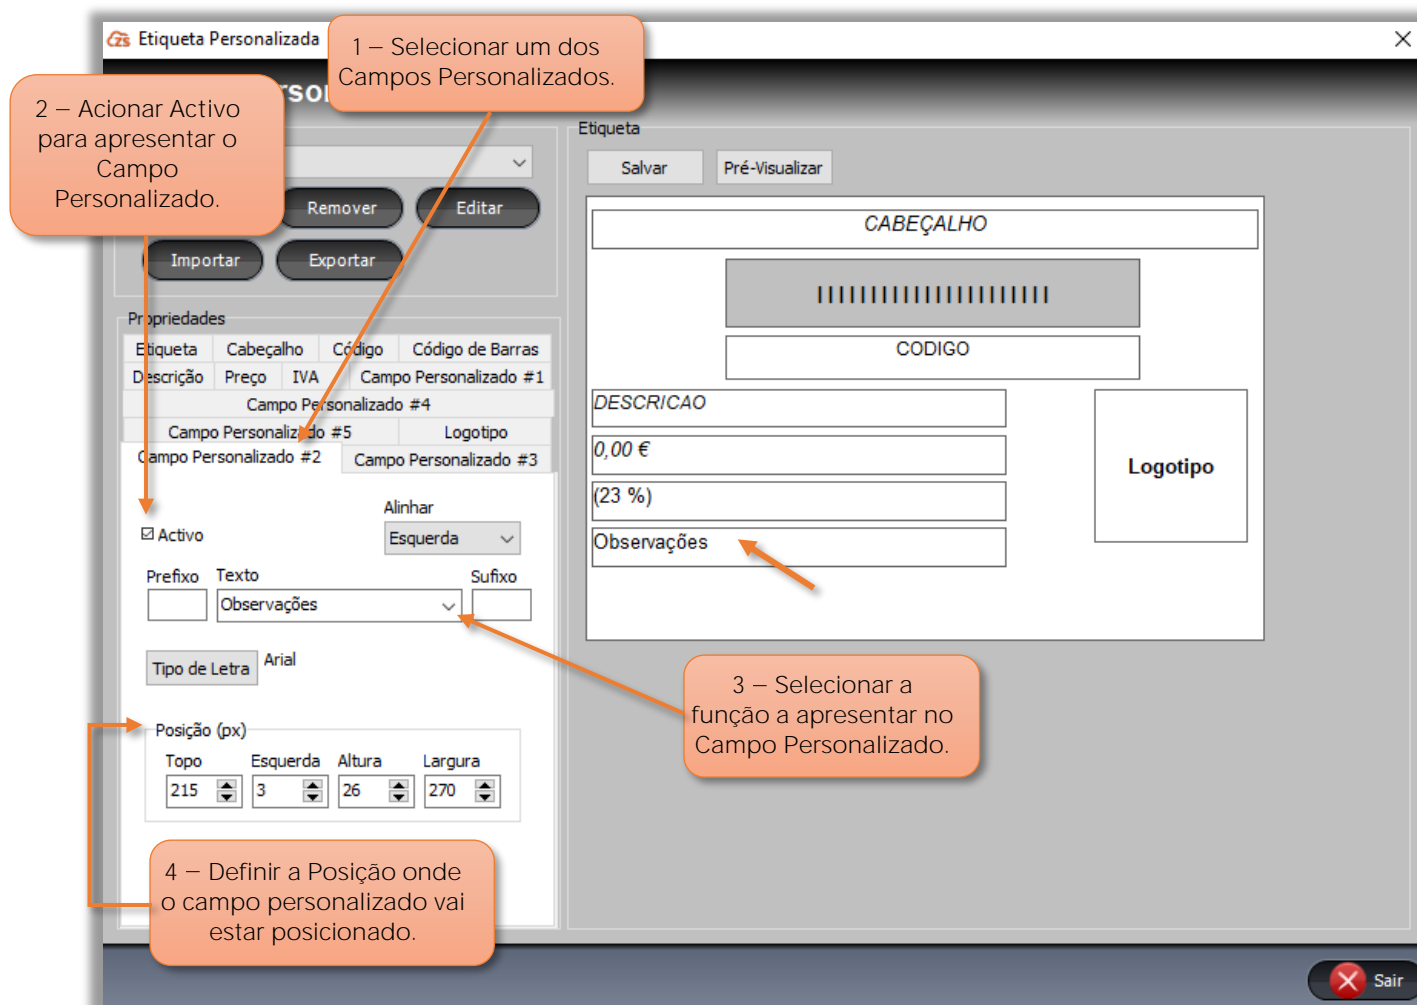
Etiqueta Personalizada

1 – Selecionar um dos Campos Personalizados.

2 – Acionar Activo para apresentar o Campo Personalizado.

Remover
Editar
Importar
Exportar

Propriedades

Etiqueta
Cabeçalho
Código
Código de Barras
Descrição
Preço
IVA
Campo Personalizado #1
Campo Personalizado #4
Campo Personalizado #5
Logotipo
Campo Personalizado #2
Campo Personalizado #3

☑ Activo
Alinhar
Esquerda

Prefixo
Texto
Sufixo
Observações

Tipo de Letra
Arial

Posição (px)
Topo
Esquerda
Altura
Largura
215
3
26
270

4 – Definir a Posição onde o campo personalizado vai estar posicionado.

Etiqueta
Salvar
Pré-Visualizar

CABEÇALHO
CODIGO
DESCRICAO
0,00 €
(23 %)
Observações
Logotipo

3 – Selecionar a função a apresentar no Campo Personalizado.

Sair